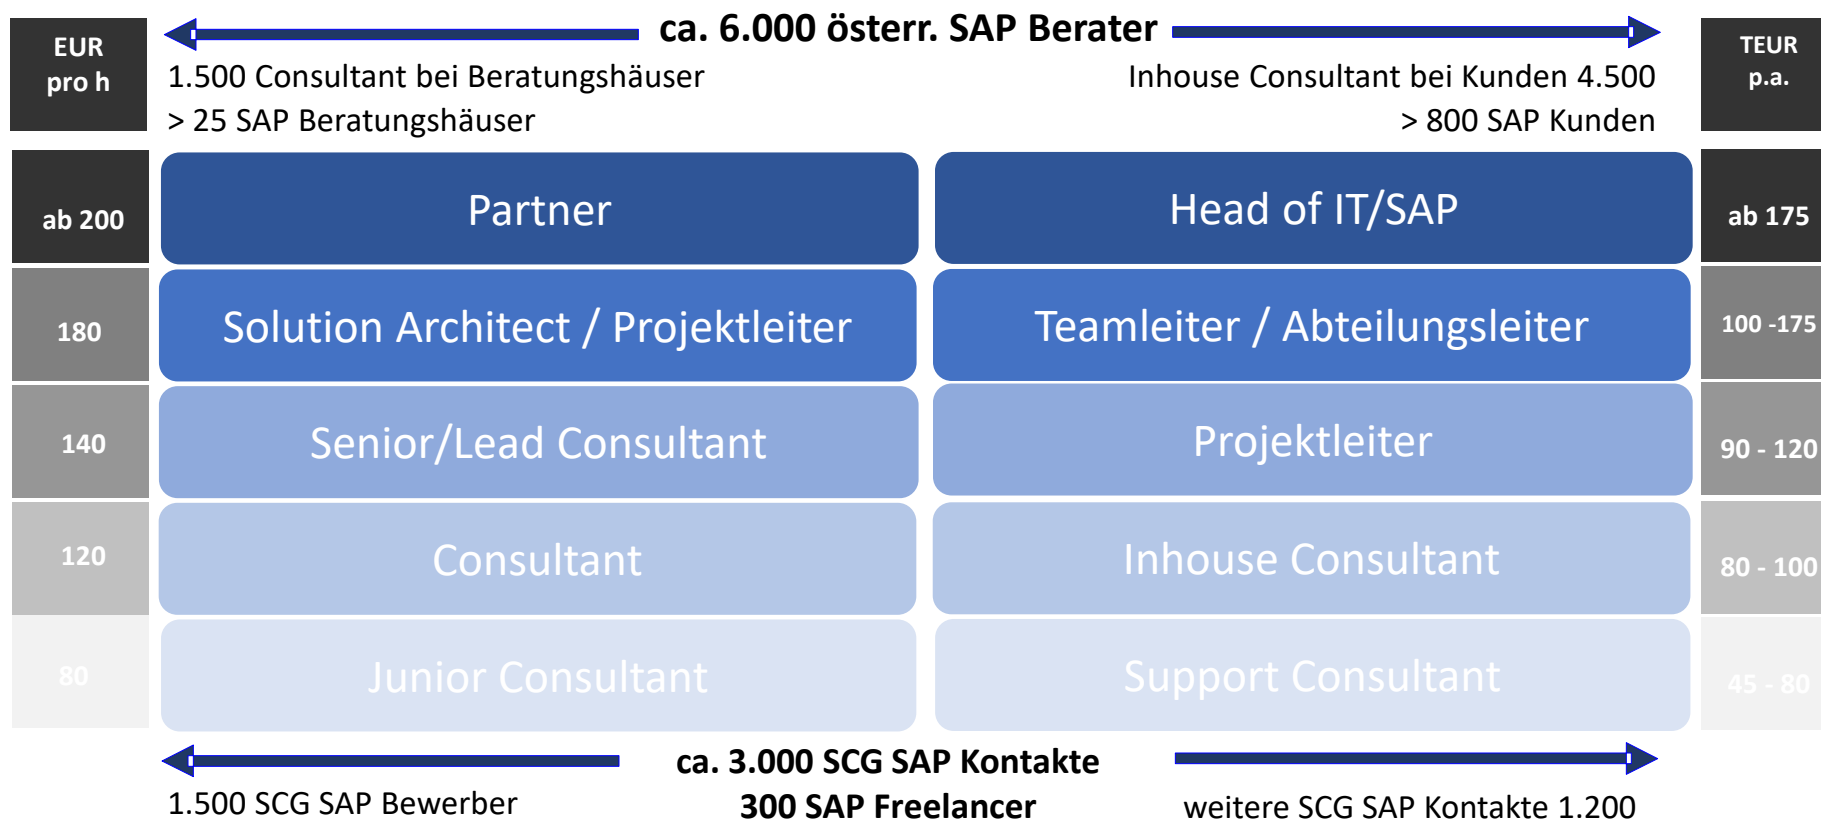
EUR pro h

ca. 6.000 österr. SAP Berater

TEUR p.a.

1.500 Consultant bei Beratungshäuser

> 25 SAP Beratungshäuser

Inhouse Consultant bei Kunden 4.500

> 800 SAP Kunden

ab 200

Partner

Head of IT/SAP

ab 175

180

Solution Architect / Projektleiter

Teamleiter / Abteilungsleiter

100 -175

140

Senior/Lead Consultant

Projektleiter

90 - 120

120

Consultant

Inhouse Consultant

80 - 100

80

Junior Consultant

Support Consultant

45 - 80

ca. 3.000 SCG SAP Kontakte

1.500 SCG SAP Bewerber

300 SAP Freelancer

weitere SCG SAP Kontakte 1.200